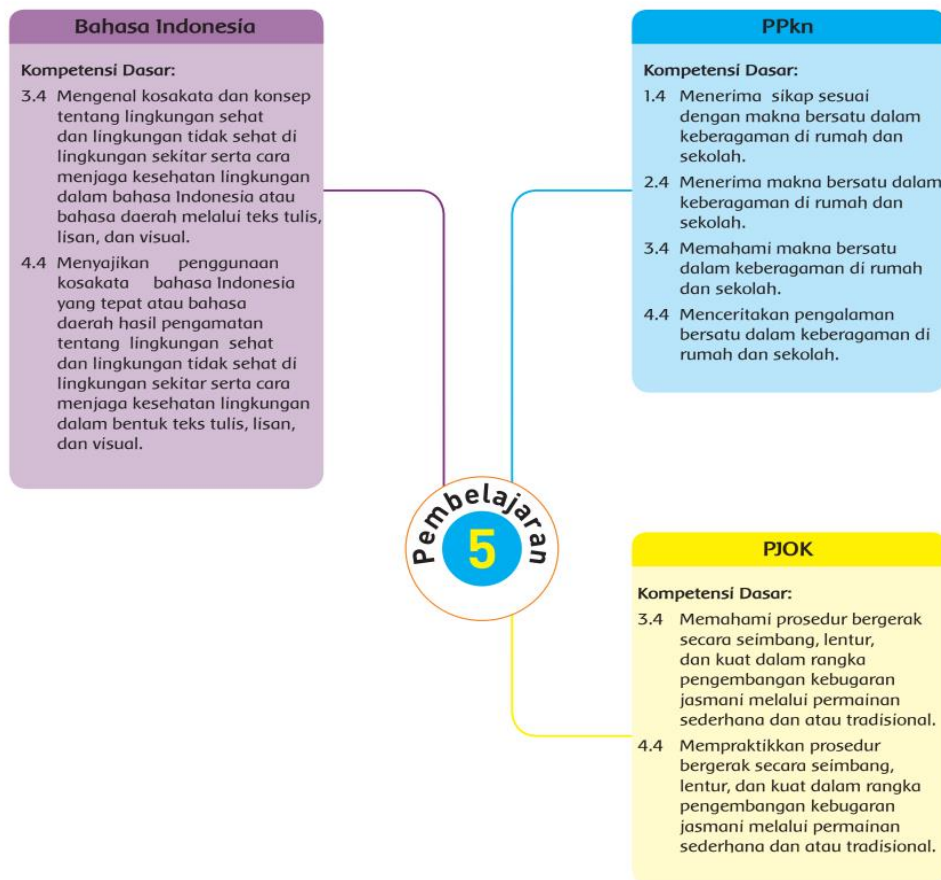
Bahasa Indonesia

Kompetensi Dasar:

3.4 Mengenal kosakata dan konsep tentang lingkungan sehat dan lingkungan tidak sehat di lingkungan sekitar serta cara menjaga kesehatan lingkungan dalam bahasa Indonesia atau bahasa daerah melalui teks tulis, lisan, dan visual.

4.4 Menyajikan penggunaan kosakata bahasa Indonesia yang tepat atau bahasa daerah hasil pengamatan tentang lingkungan sehat dan lingkungan tidak sehat di lingkungan sekitar serta cara menjaga kesehatan lingkungan dalam bentuk teks tulis, lisan, dan visual.

PPkn

Kompetensi Dasar:

1.4 Menerima sikap sesuai dengan makna bersatu dalam keberagaman di rumah dan sekolah.

2.4 Menerima makna bersatu dalam keberagaman di rumah dan sekolah.

3.4 Memahami makna bersatu dalam keberagaman di rumah dan sekolah.

4.4 Menceritakan pengalaman bersatu dalam keberagaman di rumah dan sekolah.

Pembelajaran 5

PJOK

Kompetensi Dasar:

3.4 Memahami prosedur bergerak secara seimbang, lentur, dan kuat dalam rangka pengembangan kebugaran jasmani melalui permainan sederhana dan atau tradisional.

4.4 Mempraktikkan prosedur bergerak secara seimbang, lentur, dan kuat dalam rangka pengembangan kebugaran jasmani melalui permainan sederhana dan atau tradisional.